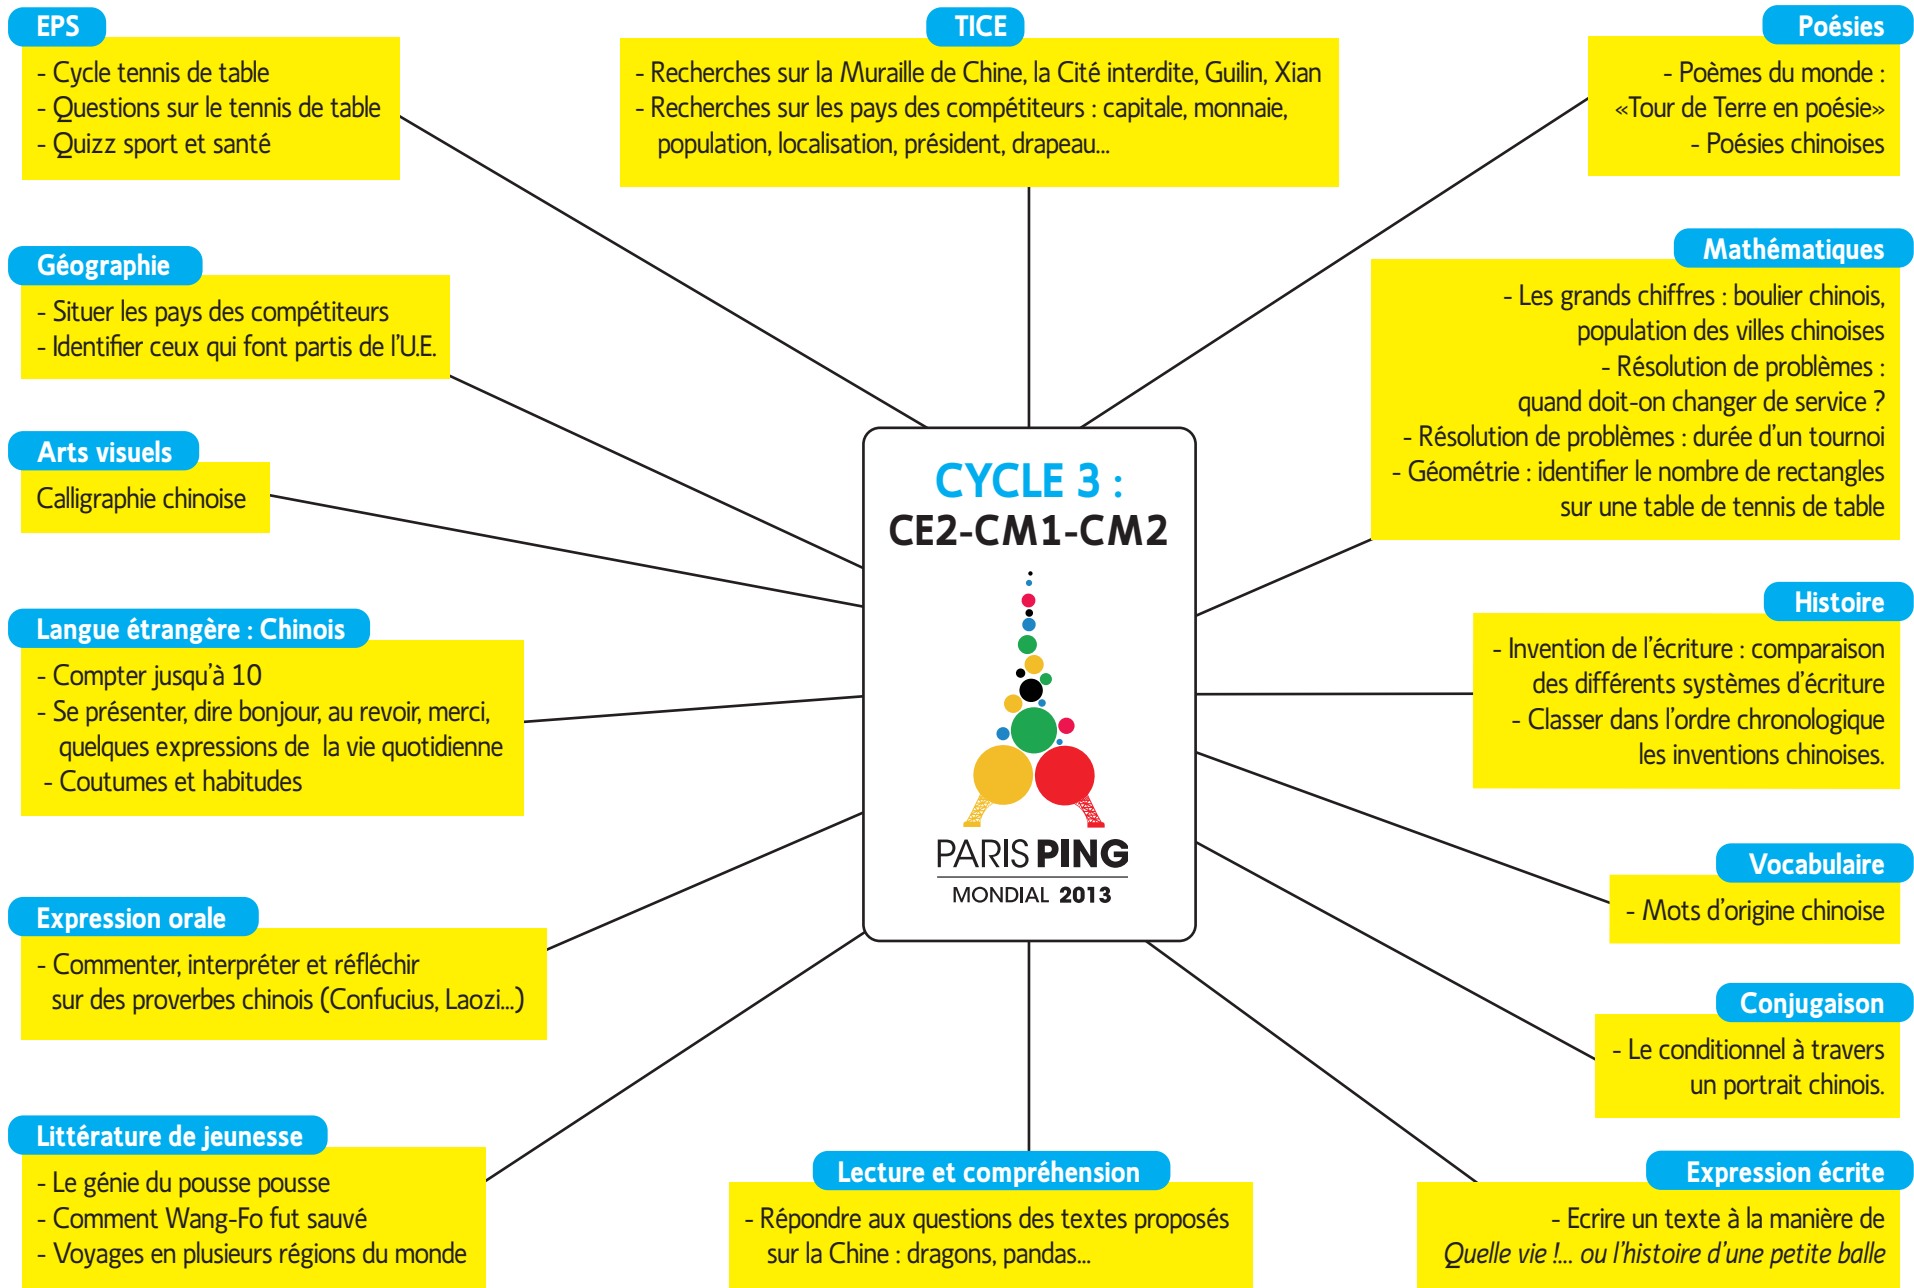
EPS
- Cycle tennis de table
- Questions sur le tennis de table
- Quizz sport et santé

TICE
- Recherches sur la Muraille de Chine, la Cité interdite, Guilin, Xian
- Recherches sur les pays des compétiteurs : capitale, monnaie, population, localisation, président, drapeau...

Poésies
- Poèmes du monde : «Tour de Terre en poésie»
- Poésies chinoises

Géographie
- Situer les pays des compétiteurs
- Identifier ceux qui font partis de l'U.E.

Mathématiques
- Les grands chiffres : boulier chinois, population des villes chinoises
- Résolution de problèmes : quand doit-on changer de service ?
- Résolution de problèmes : durée d'un tournoi
- Géométrie : identifier le nombre de rectangles sur une table de tennis de table

Arts visuels
Calligraphie chinoise

CYCLE 3 :
CE2-CM1-CM2

PARIS PING
MONDIAL 2013

Langue étrangère : Chinois
- Compter jusqu'à 10
- Se présenter, dire bonjour, au revoir, merci, quelques expressions de la vie quotidienne
- Coutumes et habitudes

Histoire
- Invention de l'écriture : comparaison des différents systèmes d'écriture
- Classer dans l'ordre chronologique les inventions chinoises.

Vocabulaire
- Mots d'origine chinoise

Expression orale
- Commenter, interpréter et réfléchir sur des proverbes chinois (Confucius, Laozi...)

Conjugaison
- Le conditionnel à travers un portrait chinois.

Littérature de jeunesse
- Le génie du pousse pousse
- Comment Wang-Fo fut sauvé
- Voyages en plusieurs régions du monde

Lecture et compréhension
- Répondre aux questions des textes proposés sur la Chine : dragons, pandas...

Expression écrite
- Ecrire un texte à la manière de Quelle vie !... ou l'histoire d'une petite balle